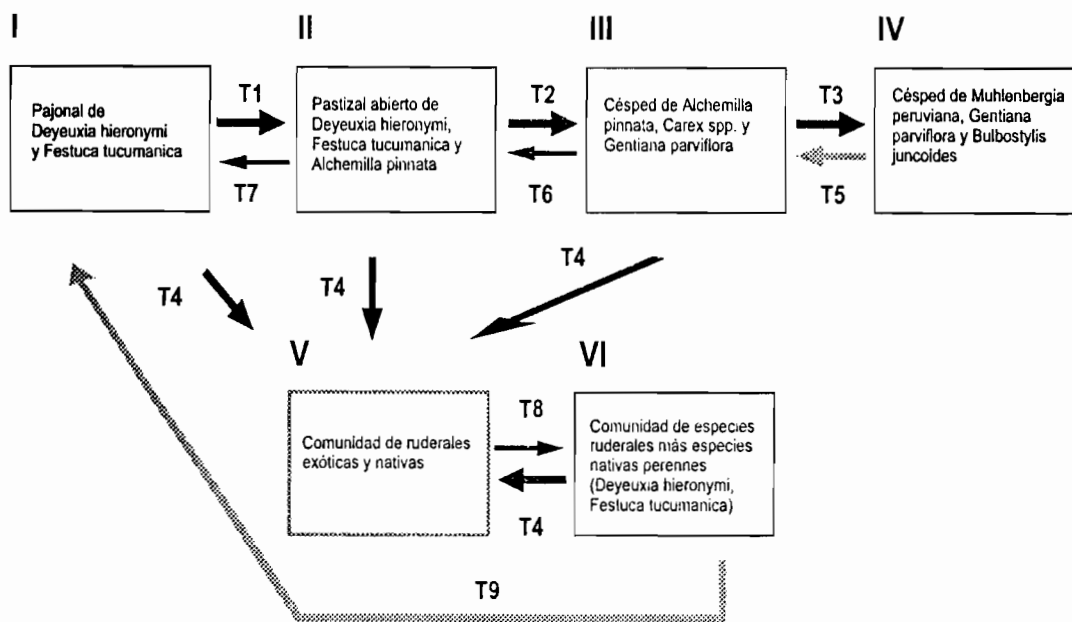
I

Pajonal de Deyeuxia hieronymi y Festuca tucumanica

T1

T7

II

Pastizal abierto de Deyeuxia hieronymi, Festuca tucumanica y Alchemilla pinnata

T2

T6

III

Césped de Alchemilla pinnata, Carex spp. y Gentiana parviflora

T3

T5

IV

Césped de Muhlenbergia peruviana, Gentiana parviflora y Bulbostylis juncoides

T4

T4

T4

V

Comunidad de ruderales exóticas y nativas

T8

T4

VI

Comunidad de especies ruderales más especies nativas perennes (Deyeuxia hieronymi, Festuca tucumanica)

T9